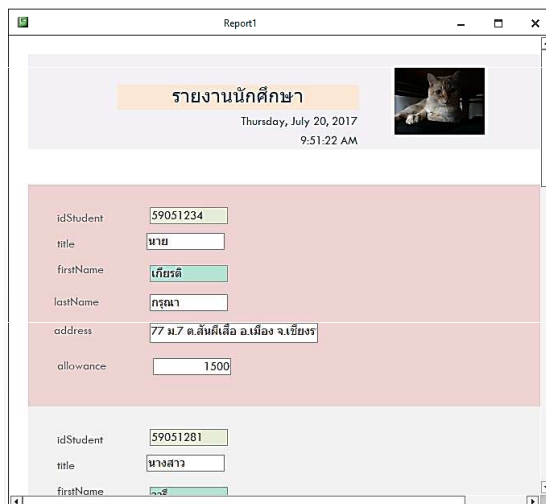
Report1

รายงานนักศึกษา
Thursday, July 20, 2017
9:51:22 AM

idStudent 59051234
title นาย
firstName เกียรติ
lastName กรุณา
address 77 ม.7 ต.สันผีเสื้อ อ.เมือง จ.เชียงร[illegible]
allowance 1500

idStudent 59051281
title นางสาว
firstName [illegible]